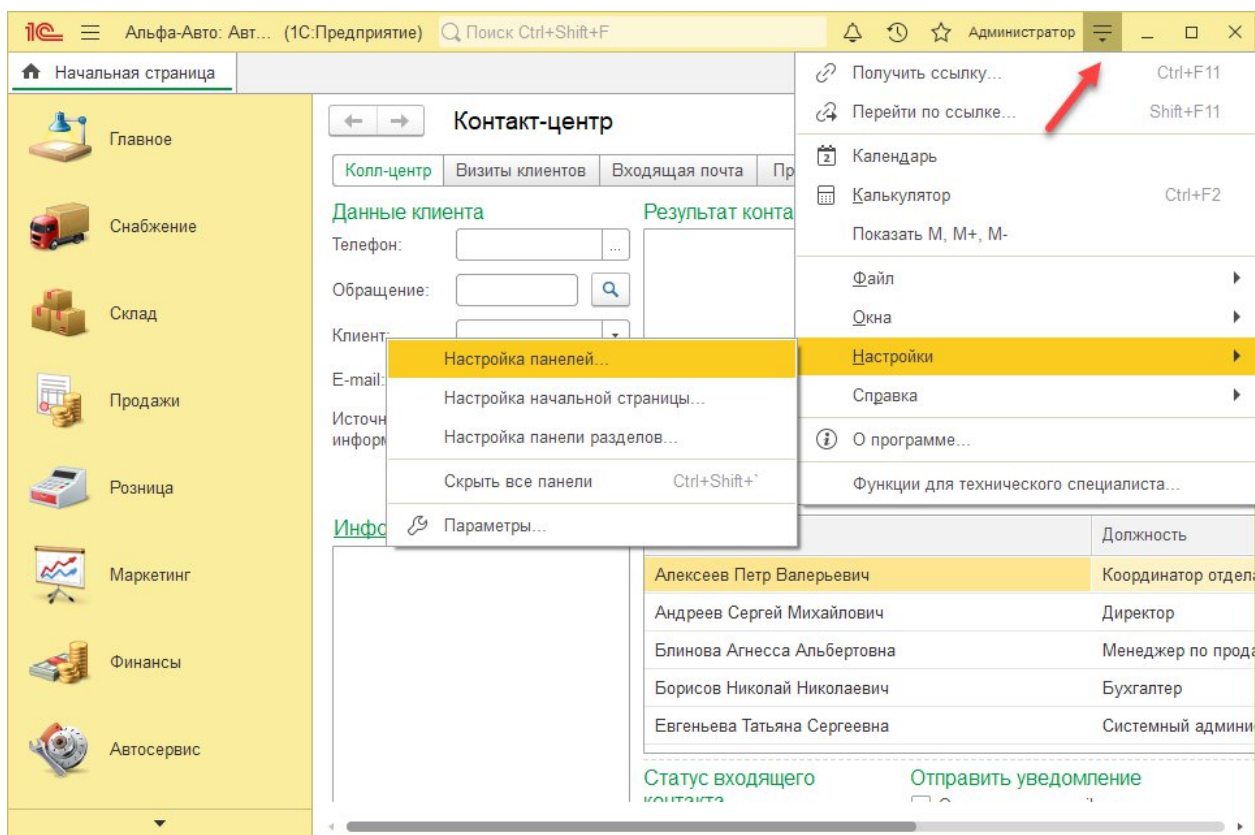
1С Альфа-Авто: Авт... (1С:Предприятие) Поиск Ctrl+Shift+F Администратор

Начальная страница

Главное
Снабжение
Склад
Продажи
Розница
Маркетинг
Финансы
Автосервис

Контакт-центр

Колл-центр | Визиты клиентов | Входящая почта | Пр

Данные клиента
Телефон:
Обращение:
Клиент:
E-mail:
Источн информ

Результат конта

Инфо

Получить ссылку... Ctrl+F11
Перейти по ссылке... Shift+F11
Календарь
Калькулятор Ctrl+F2
Показать M, M+, M-
Файл
Окна
Настройки
Справка
О программе...
Функции для технического специалиста...

Настройка панелей...
Настройка начальной страницы...
Настройка панели разделов...
Скрыть все панели Ctrl+Shift+`
Параметры...

| | Должность |
|---|---|
| Алексеев Петр Валерьевич | Координатор отдела |
| Андреев Сергей Михайлович | Директор |
| Блинова Агнесса Альбертовна | Менеджер по прода |
| Борисов Николай Николаевич | Бухгалтер |
| Евгеньева Татьяна Сергеевна | Системный админи |

Статус входящего контакта
Отправить уведомление